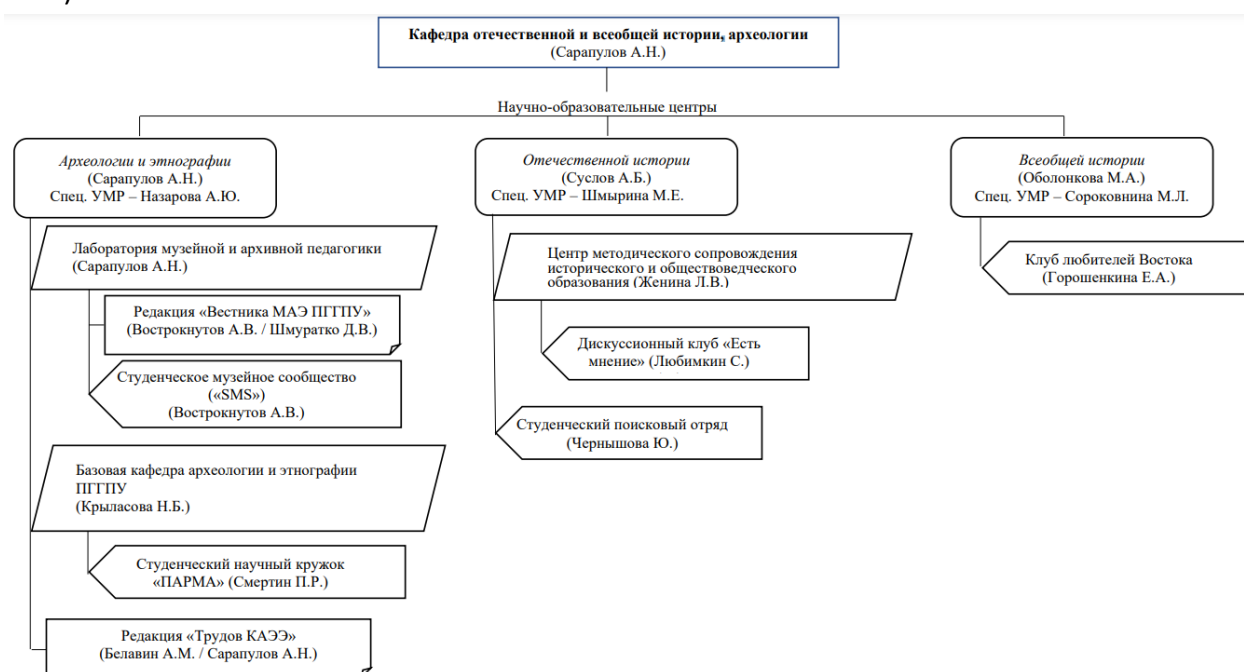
Кафедра отечественной и всеобщей истории, археологии
(Сарапулов А.Н.)

Научно-образовательные центры

Археологии и этнографии
(Сарапулов А.Н.)
Спец. УМР – Назарова А.Ю.

Отечественной истории
(Суслов А.Б.)
Спец. УМР – Шмырина М.Е.

Всеобщей истории
(Оболонкова М.А.)
Спец. УМР – Сороковнина М.Л.

Лаборатория музейной и архивной педагогики
(Сарапулов А.Н.)

Редакция «Вестника МАЭ ПГГПУ»
(Вострокнутов А.В. / Шмуратко Д.В.)

Студенческое музейное сообщество
(«SMS»)
(Вострокнутов А.В.)

Базовая кафедра археологии и этнографии ПГГПУ
(Крыласова Н.Б.)

Студенческий научный кружок
«ПАРМА» (Смертин П.Р.)

Редакция «Трудов КАЭЭ»
(Белавин А.М. / Сарапулов А.Н.)

Центр методического сопровождения исторического и обществоведческого образования (Женина Л.В.)

Дискуссионный клуб «Есть мнение» (Любимкин С.)

Студенческий поисковый отряд
(Чернышова Ю.)

Клуб любителей Востока
(Горошенкина Е.А.)